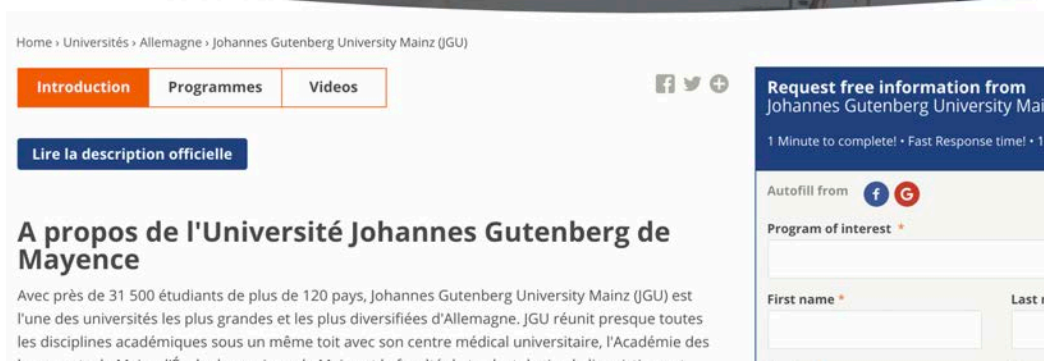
Home › Universités › Allemagne › Johannes Gutenberg University Mainz (JGU)

Introduction | Programmes | Videos

Lire la description officielle

A propos de l'Université Johannes Gutenberg de Mayence

Avec près de 31 500 étudiants de plus de 120 pays, Johannes Gutenberg University Mainz (JGU) est l'une des universités les plus grandes et les plus diversifiées d'Allemagne. JGU réunit presque toutes les disciplines académiques sous un même toit avec son centre médical universitaire, l'Académie des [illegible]

Request free information from
Johannes Gutenberg University Mai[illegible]

1 Minute to complete! • Fast Response time! • 1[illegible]

Autofill from

Program of interest *

First name *

Last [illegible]